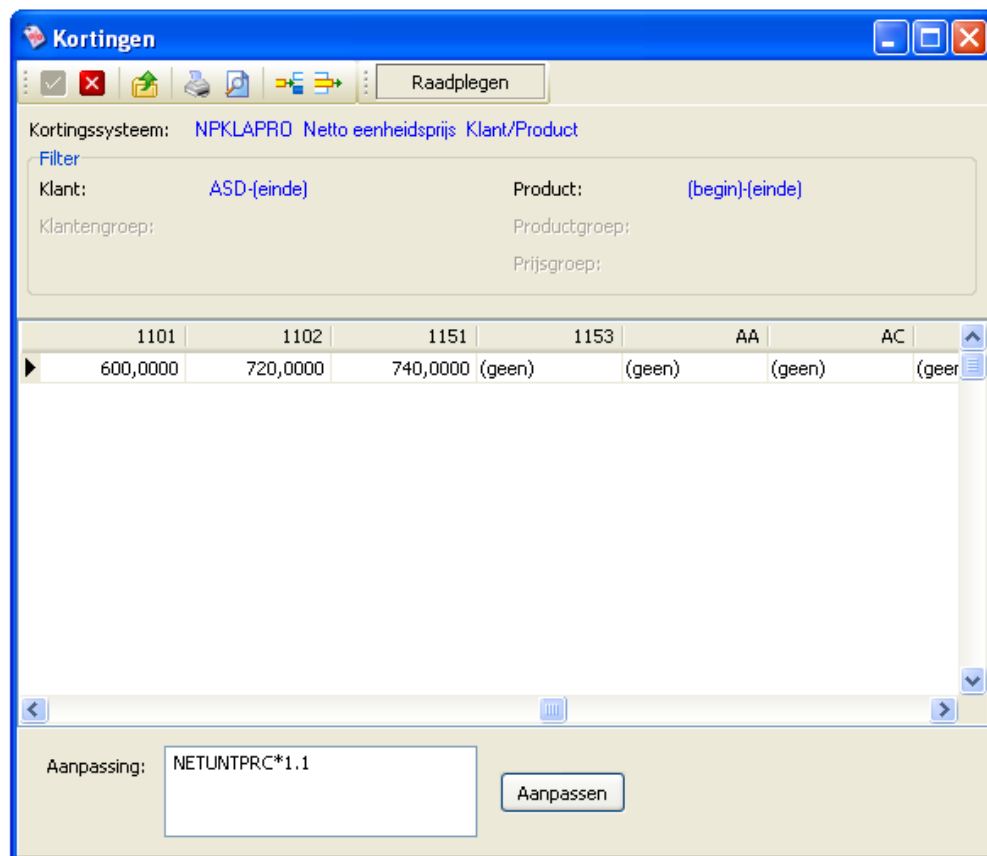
Kortingen

Raadplegen

Kortingssysteem: NPKLAPRO Netto eenheidsprijs Klant/Product

Filter

Klant: ASD-(einde)

Product: (begin)-(einde)

Klantengroep:

Productgroep:

Prijsgroep:

| 1101 | 1102 | 1151 | 1153 | AA | AC | |
|---|---|---|---|---|---|---|
| 600,0000 | 720,0000 | 740,0000 | (geen) | (geen) | (geen) | (geen |

Aanpassing: NETUNTPRC*1.1

Aanpassen